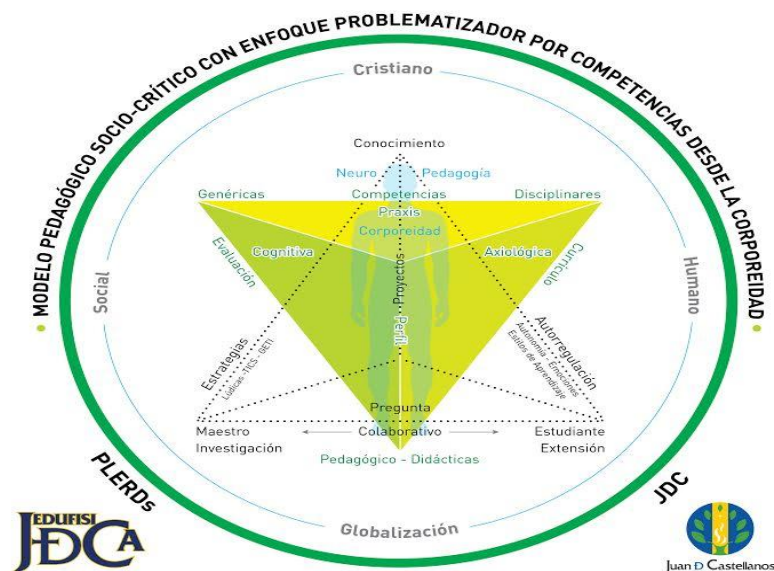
MODELO PEDAGÓGICO SOCIO-CRÍTICO CON ENFOQUE PROBLEMATIZADOR POR COMPETENCIAS DESDE LA CORPOREIDAD

Cristiano

Conocimiento

Neuro Pedagogía

Genéricas Competencias Disciplinares

Praxis

Corporeidad

Evaluación

Cognitiva

Axiológica

Currículo

Social

Humano

Proyectos

Perfil

Estrategias

Lúdicas - TICS - GETI

Autorregulación

Autonomía - Emociones

Estilos de Aprendizaje

Pregunta

Maestro

Investigación

Colaborativo

Estudiante

Extensión

Pedagógico - Didácticas

PLERDs

JDC

Globalización

EDUFISI

JDCA

Juan D Castellanos